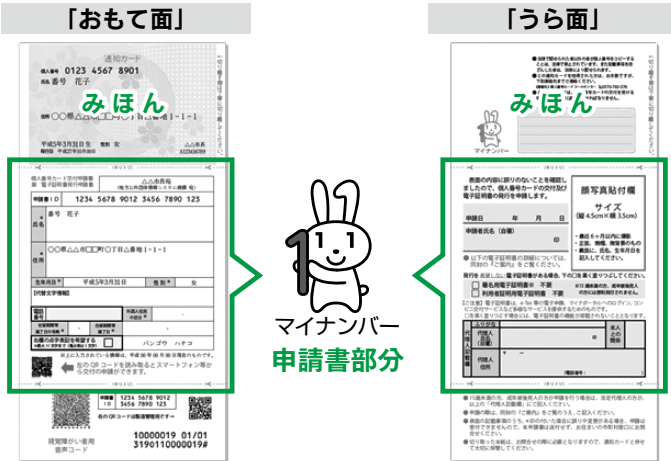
「おもて面」

通知カード
個人番号 0123 4567 8901
氏名 番号 花子
みほん
住所 〇〇県△△市〇〇町1-1-1
平成5年3月31日生 性別 女
有効期限 平成XX年XX月XX日
△△市長

個人番号カード交付申請書兼電子証明書発行申請書
△△市長殿
申請書ID 1234 5678 9012 3456 7890 123
氏名 番号 花子
住所 〇〇県△△市〇〇町〇丁目△番地1-1-1
生年月日 平成5年3月31日 性別 女
パンダウ ハチコ
右のQRコードを読み取るとスマートフォン等から交付申請ができます。
1234 5678 9012 3456 7890 123
10000019 01/01
3190110000019#
視覚障がい者用音声コード

マイナンバー
申請書部分

「うら面」
みほん
マイナンバー
顔写真貼付欄
サイズ
(縦4.5cm×横3.5cm)
申請日 年 月 日
申請者氏名(自署)
印